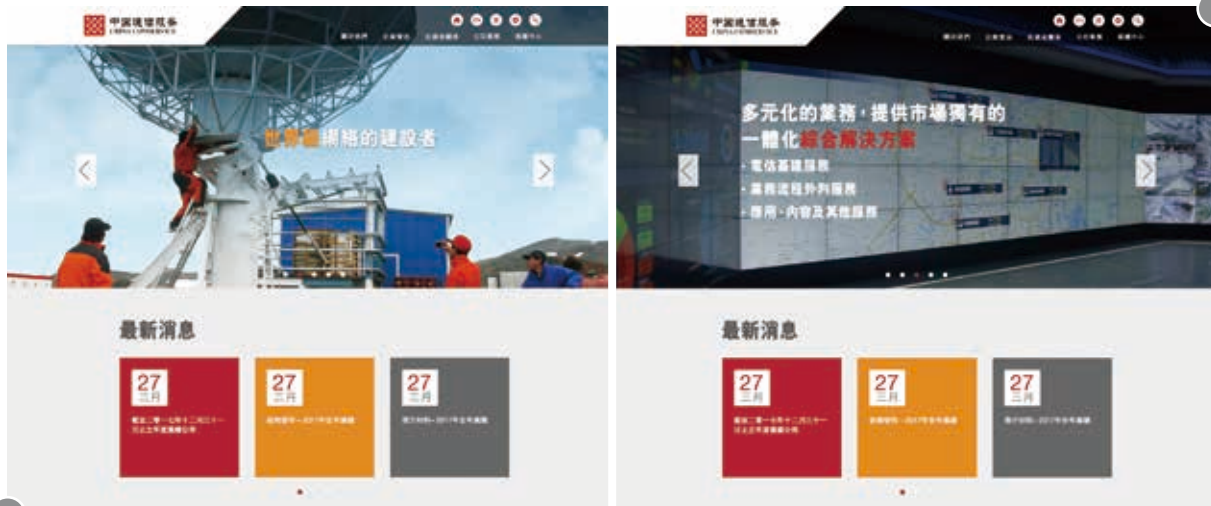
中國通信服務
CHINA COMSERVICE

世界級網絡的建設者

最新消息

27
三月

27
三月

27
三月

中國通信服務
CHINA COMSERVICE

多元化的業務，提供市場獨有的
一體化綜合解決方案

· 電信基建服務
· 業務流程外判服務
· 應用、內容及其他服務

最新消息

27
三月

27
三月

27
三月